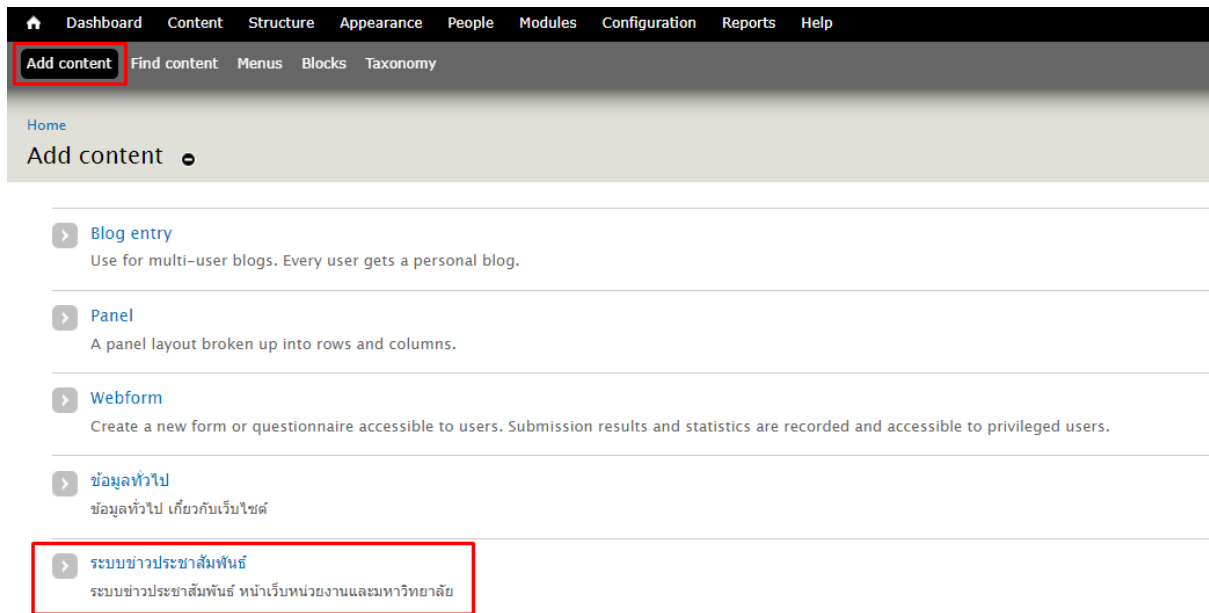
Dashboard Content Structure Appearance People Modules Configuration Reports Help

Add content Find content Menus Blocks Taxonomy

Home

Add content

Blog entry
Use for multi-user blogs. Every user gets a personal blog.

Panel
A panel layout broken up into rows and columns.

Webform
Create a new form or questionnaire accessible to users. Submission results and statistics are recorded and accessible to privileged users.

ข้อมูลทั่วไป
ข้อมูลทั่วไป เกี่ยวกับเว็บไซต์

ระบบข่าวประชาสัมพันธ์
ระบบข่าวประชาสัมพันธ์ หน้าเว็บหน่วยงานและมหาวิทยาลัย